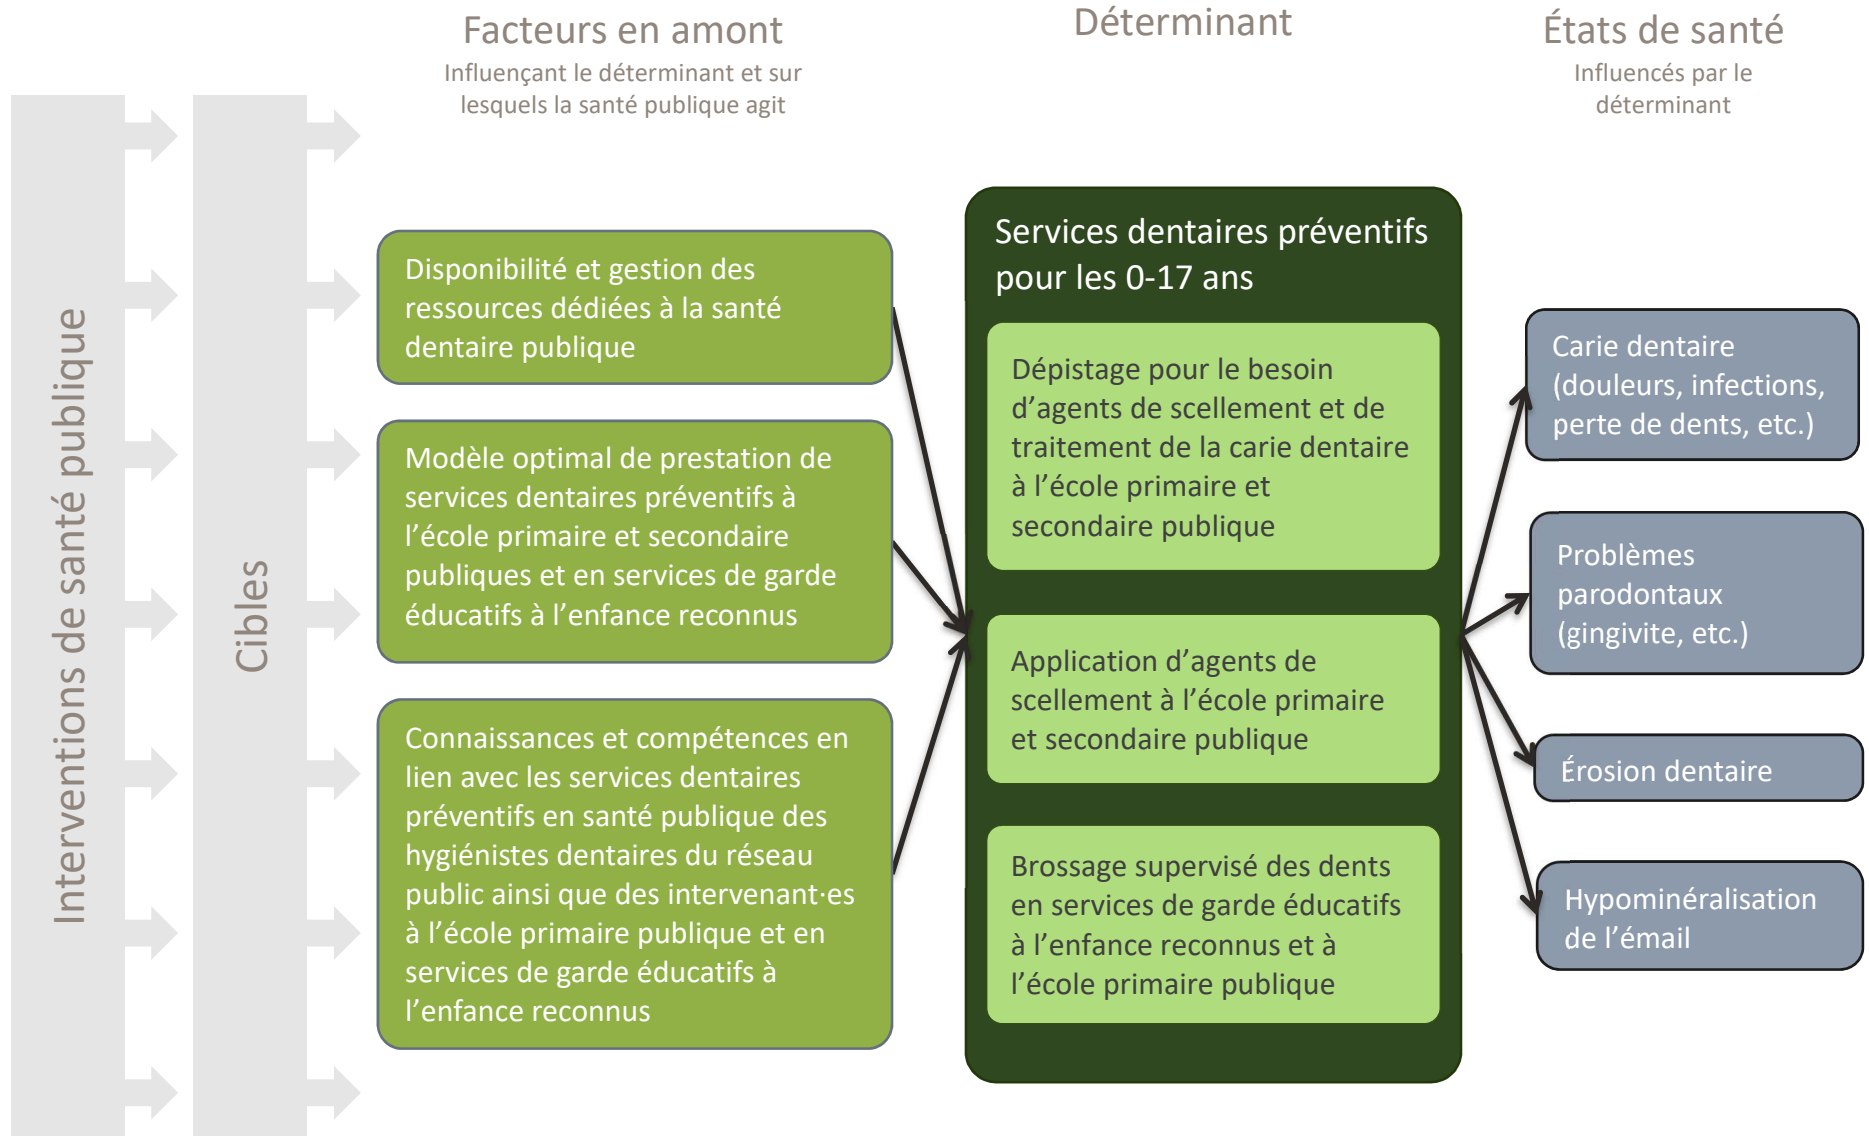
Interventions de santé publique

Cibles

Facteurs en amont
Influençant le déterminant et sur lesquels la santé publique agit

Disponibilité et gestion des ressources dédiées à la santé dentaire publique

Modèle optimal de prestation de services dentaires préventifs à l'école primaire et secondaire publiques et en services de garde éducatifs à l'enfance reconnus

Connaissances et compétences en lien avec les services dentaires préventifs en santé publique des hygiénistes dentaires du réseau public ainsi que des intervenant·es à l'école primaire publique et en services de garde éducatifs à l'enfance reconnus

Déterminant

Services dentaires préventifs pour les 0-17 ans

Dépistage pour le besoin d'agents de scellement et de traitement de la carie dentaire à l'école primaire et secondaire publique

Application d'agents de scellement à l'école primaire et secondaire publique

Brossage supervisé des dents en services de garde éducatifs à l'enfance reconnus et à l'école primaire publique

États de santé
Influencés par le déterminant

Carie dentaire (douleurs, infections, perte de dents, etc.)

Problèmes parodontaux (gingivite, etc.)

Érosion dentaire

Hypominéralisation de l'émail